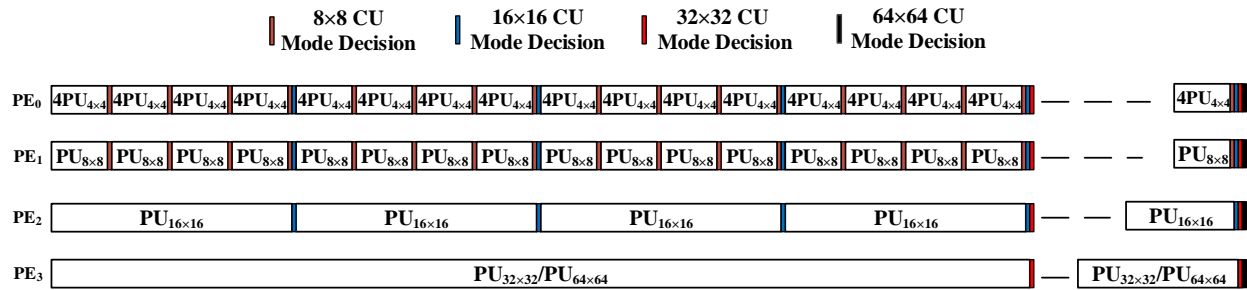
8×8 CU Mode Decision
16×16 CU Mode Decision
32×32 CU Mode Decision
64×64 CU Mode Decision

$PE_0$ $4PU_{4\times4}$ $4PU_{4\times4}$ $4PU_{4\times4}$ $4PU_{4\times4}$ $4PU_{4\times4}$ $4PU_{4\times4}$ $4PU_{4\times4}$ $4PU_{4\times4}$ $4PU_{4\times4}$ $4PU_{4\times4}$ $4PU_{4\times4}$ $4PU_{4\times4}$ $4PU_{4\times4}$ $4PU_{4\times4}$ $4PU_{4\times4}$ $4PU_{4\times4}$ — — — $4PU_{4\times4}$

$PE_1$ $PU_{8\times8}$ $PU_{8\times8}$ $PU_{8\times8}$ $PU_{8\times8}$ $PU_{8\times8}$ $PU_{8\times8}$ $PU_{8\times8}$ $PU_{8\times8}$ $PU_{8\times8}$ $PU_{8\times8}$ $PU_{8\times8}$ $PU_{8\times8}$ $PU_{8\times8}$ $PU_{8\times8}$ $PU_{8\times8}$ $PU_{8\times8}$ — — — $PU_{8\times8}$

$PE_2$ $PU_{16\times16}$ $PU_{16\times16}$ $PU_{16\times16}$ $PU_{16\times16}$ — — $PU_{16\times16}$

$PE_3$ $PU_{32\times32}/PU_{64\times64}$ — $PU_{32\times32}/PU_{64\times64}$